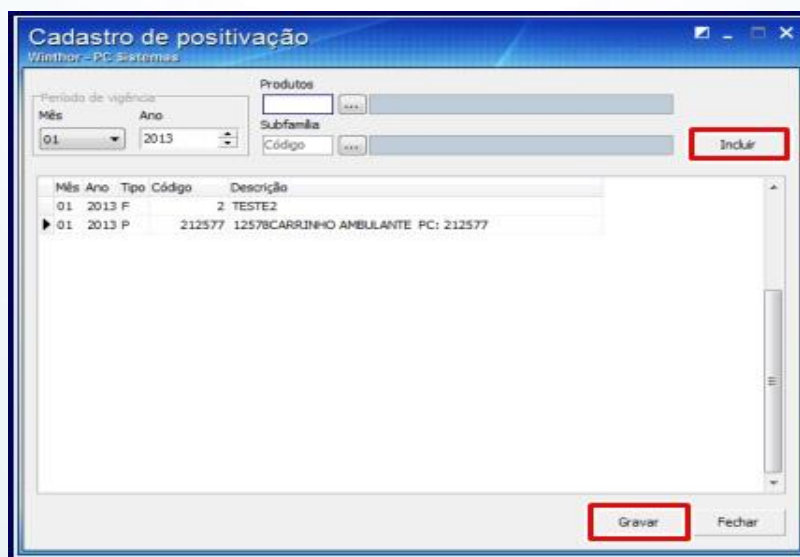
Cadastro de positivação
Winthor - PC Sistemas

Período de vigência
Mês
01
Ano
2013

Produtos
...
Subfamília
Código
...

Incluir

| Mês | Ano | Tipo | Código | Descrição |
|---|---|---|---|---|
| 01 | 2013 | F | 2 | TESTE2 |
| 01 | 2013 | P | 212577 | 12578CARRINHO AMBULANTE PC: 212577 |

Gravar
Fechar